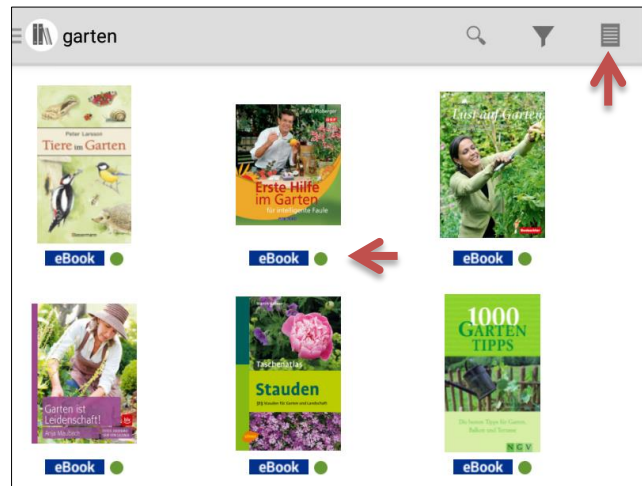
garten

Peter Larsson
Tiere im Garten

eBook

Karl Ploberger
Erste Hilfe im Garten
für intelligente Faule

eBook

Lust auf Garten

eBook

Garten ist Leidenschaft!

eBook

Taschenatlas
Stauden

eBook

1000 Garten Tipps
NGV

eBook